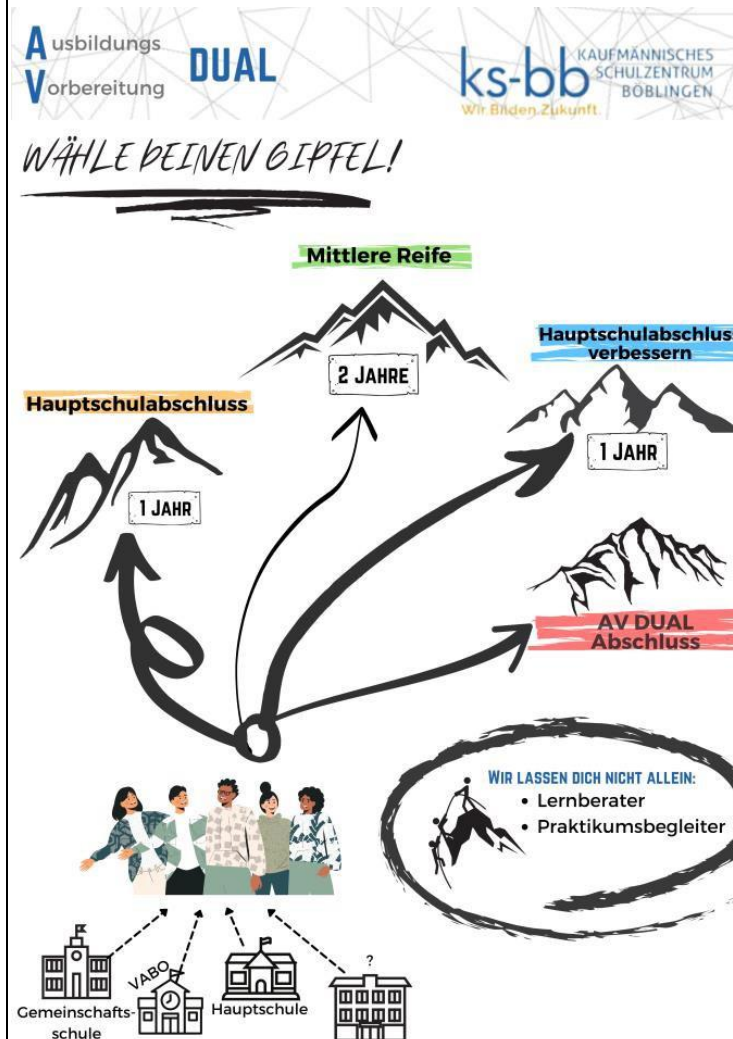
Ausbildungs Vorbereitung DUAL

ks-bb KAUFMÄNNISCHES SCHULZENTRUM BÖBLINGEN
Wir Bilden Zukunft

WÄHLE DEINEN GIPFEL!

Mittlere Reife
2 JAHRE

Hauptschulabschluss
1 JAHR

Hauptschulabschlus verbessern
1 JAHR

AV DUAL Abschluss

WIR LASSEN DICH NICHT ALLEIN:
• Lernberater
• Praktikumsbegleiter

Gemeinschaftsschule
VABO
Hauptschule
?